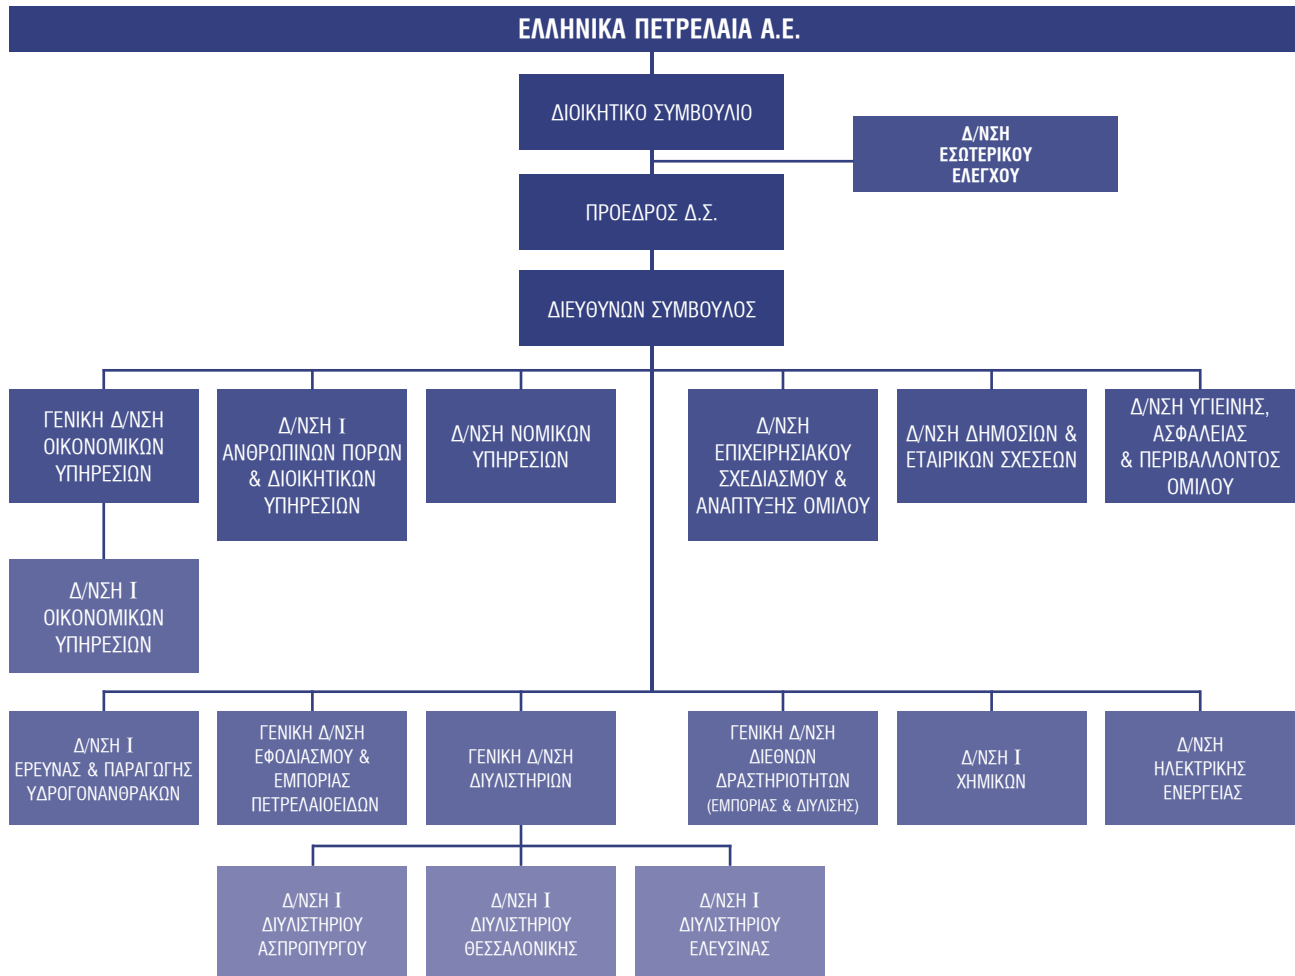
ΕΛΛΗΝΙΚΑ ΠΕΤΡΕΛΑΙΑ Α.Ε.

ΔΙΟΙΚΗΤΙΚΟ ΣΥΜΒΟΥΛΙΟ

Δ/ΝΣΗ ΕΣΩΤΕΡΙΚΟΥ ΕΛΕΓΧΟΥ

ΠΡΟΕΔΡΟΣ Δ.Σ.

ΔΙΕΥΘΥΝΩΝ ΣΥΜΒΟΥΛΟΣ

ΓΕΝΙΚΗ Δ/ΝΣΗ ΟΙΚΟΝΟΜΙΚΩΝ ΥΠΗΡΕΣΙΩΝ

Δ/ΝΣΗ I ΑΝΘΡΩΠΙΝΩΝ ΠΟΡΩΝ & ΔΙΟΙΚΗΤΙΚΩΝ ΥΠΗΡΕΣΙΩΝ

Δ/ΝΣΗ ΝΟΜΙΚΩΝ ΥΠΗΡΕΣΙΩΝ

Δ/ΝΣΗ ΕΠΙΧΕΙΡΗΣΙΑΚΟΥ ΣΧΕΔΙΑΣΜΟΥ & ΑΝΑΠΤΥΞΗΣ ΟΜΙΛΟΥ

Δ/ΝΣΗ ΔΗΜΟΣΙΩΝ & ΕΤΑΙΡΙΚΩΝ ΣΧΕΣΕΩΝ

Δ/ΝΣΗ ΥΓΙΕΙΝΗΣ, ΑΣΦΑΛΕΙΑΣ & ΠΕΡΙΒΑΛΛΟΝΤΟΣ ΟΜΙΛΟΥ

Δ/ΝΣΗ I ΟΙΚΟΝΟΜΙΚΩΝ ΥΠΗΡΕΣΙΩΝ

Δ/ΝΣΗ I ΕΡΕΥΝΑΣ & ΠΑΡΑΓΩΓΗΣ ΥΔΡΟΓΟΝΑΝΘΡΑΚΩΝ

ΓΕΝΙΚΗ Δ/ΝΣΗ ΕΦΟΔΙΑΣΜΟΥ & ΕΜΠΟΡΙΑΣ ΠΕΤΡΕΛΑΙΟΕΙΔΩΝ

ΓΕΝΙΚΗ Δ/ΝΣΗ ΔΙΥΛΙΣΤΗΡΙΩΝ

ΓΕΝΙΚΗ Δ/ΝΣΗ ΔΙΕΘΝΩΝ ΔΡΑΣΤΗΡΙΟΤΗΤΩΝ (ΕΜΠΟΡΙΑΣ & ΔΙΥΛΙΣΗΣ)

Δ/ΝΣΗ I ΧΗΜΙΚΩΝ

Δ/ΝΣΗ ΗΛΕΚΤΡΙΚΗΣ ΕΝΕΡΓΕΙΑΣ

Δ/ΝΣΗ I ΔΙΥΛΙΣΤΗΡΙΟΥ ΑΣΠΡΟΠΥΡΓΟΥ

Δ/ΝΣΗ I ΔΙΥΛΙΣΤΗΡΙΟΥ ΘΕΣΣΑΛΟΝΙΚΗΣ

Δ/ΝΣΗ I ΔΙΥΛΙΣΤΗΡΙΟΥ ΕΛΕΥΣΙΝΑΣ